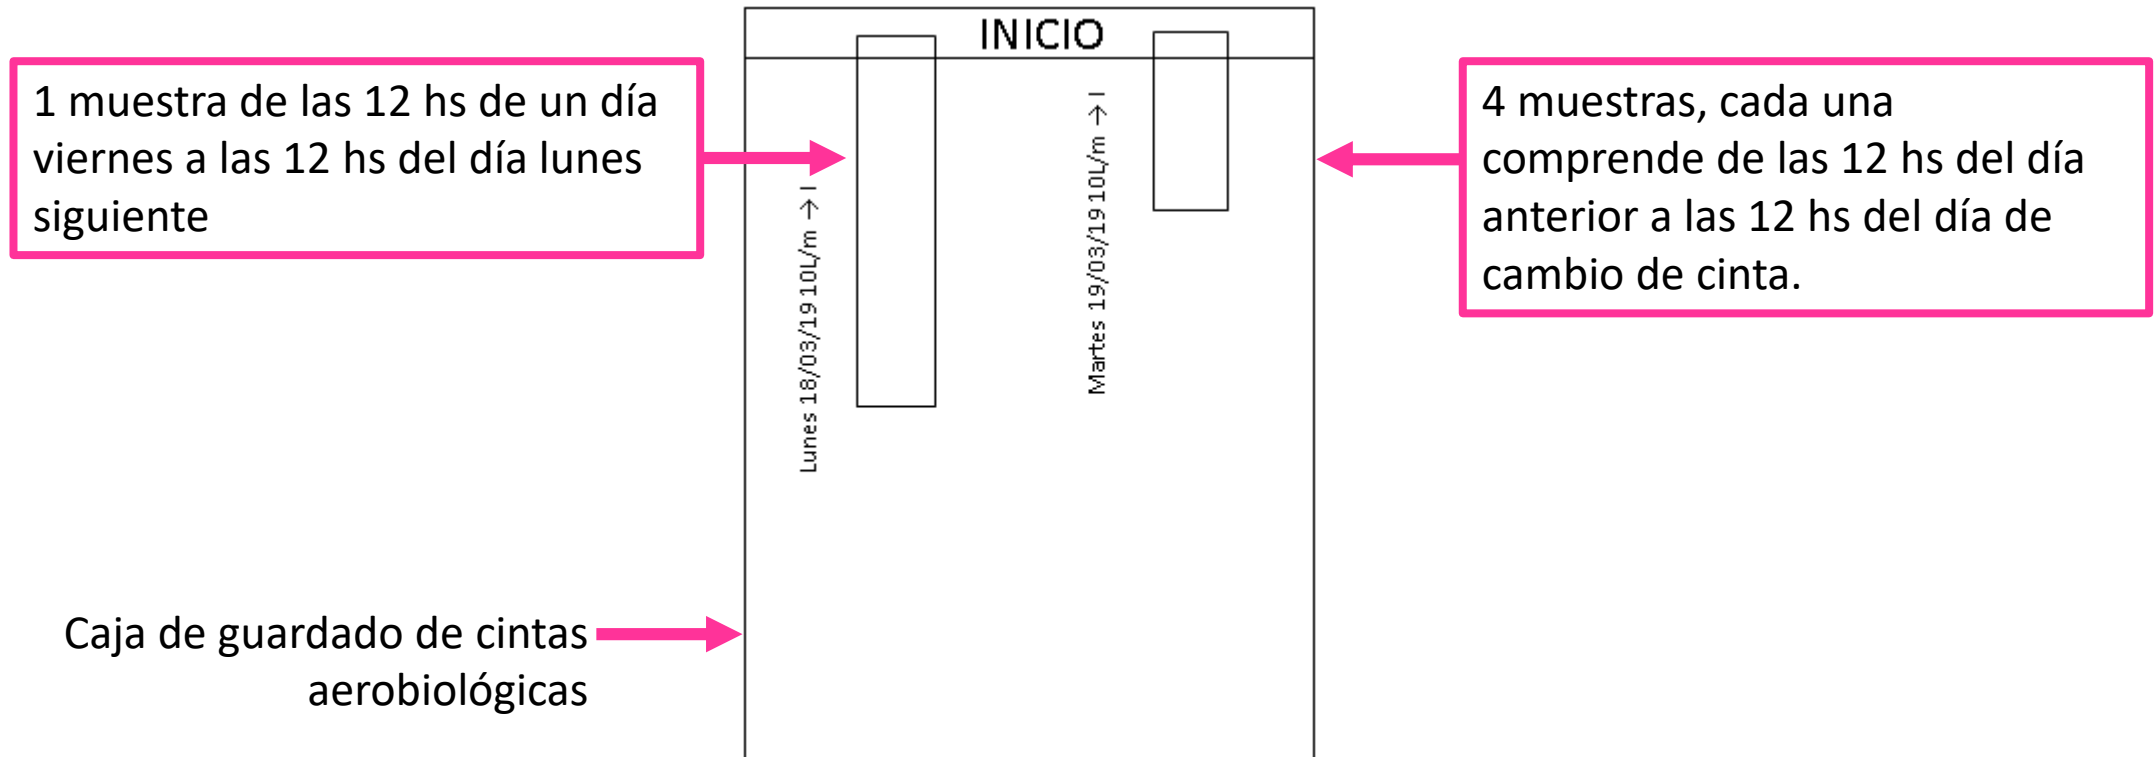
1 muestra de las 12 hs de un día viernes a las 12 hs del día lunes siguiente

INICIO

Lunes 18/03/19 10L/m → I

Martes 19/03/19 10L/m → I

4 muestras, cada una comprende de las 12 hs del día anterior a las 12 hs del día de cambio de cinta.

Caja de guardado de cintas aerobiológicas